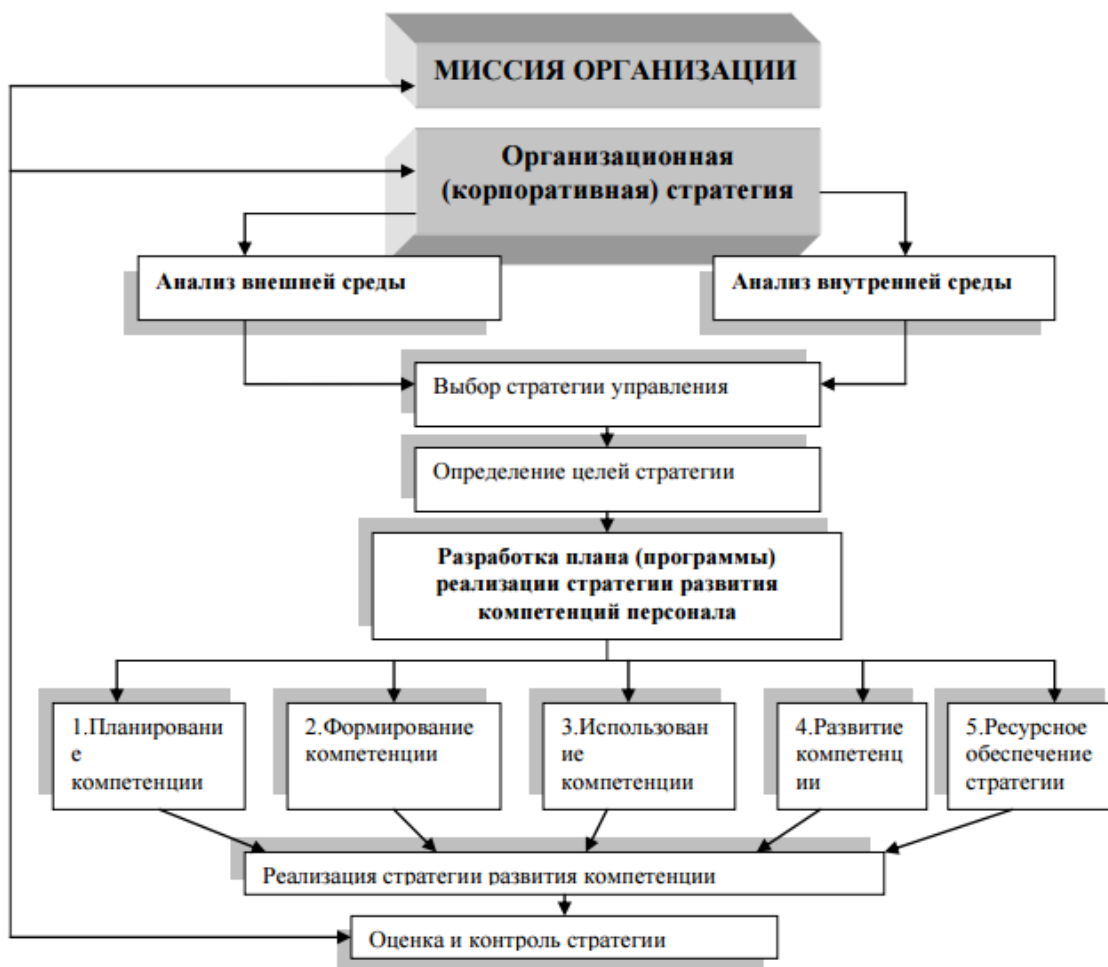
МИССИЯ ОРГАНИЗАЦИИ

Организационная (корпоративная) стратегия

Анализ внешней среды

Анализ внутренней среды

Выбор стратегии управления

Определение целей стратегии

Разработка плана (программы) реализации стратегии развития компетенций персонала

1.Планировани е компетенции

2.Формирование компетенции

3.Использован ие компетенции

4.Развитие компетенц ии

5.Ресурсное обеспечение стратегии

Реализация стратегии развития компетенции

Оценка и контроль стратегии